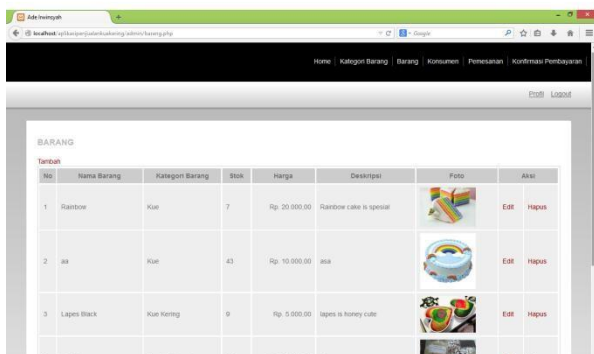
Ade Irwinsyah

localhost/aplikasipenjualankuekering/admin/barang.php

Google

Home | Kategori Barang | Barang | Konsumen | Pemesanan | Konfirmasi Pembayaran

Profil Logout

BARANG

Tambah

| No | Nama Barang | Kategori Barang | Stok | Harga | Deskripsi | Foto | Aksi | |
|---|---|---|---|---|---|---|---|---|
| 1 | Rainbow | Kue | 7 | Rp. 20.000,00 | Rainbow cake is spesial | | Edit | Hapus |
| 2 | aa | Kue | 43 | Rp. 10.000,00 | asa | | Edit | Hapus |
| 3 | Lapes Black | Kue Kering | 9 | Rp. 5.000,00 | lapes is honey cute | | Edit | Hapus |